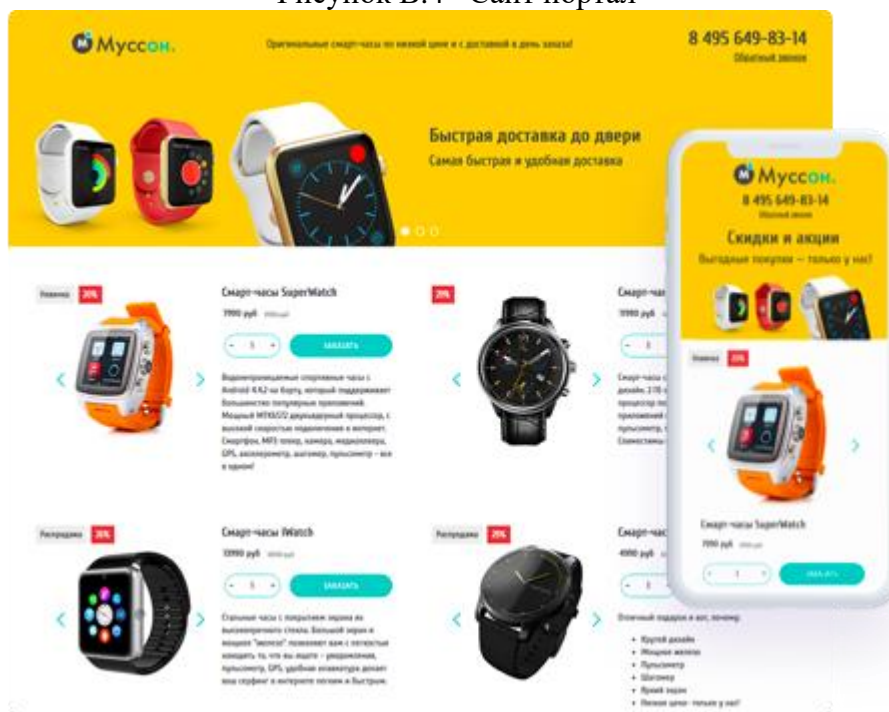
Рисунок В.4 - Сайт-портал

Муссон.

Оригинальные смарт-часы по низкой цене и с доставкой в день заказа!

8 495 649-83-14
Обратный звонок

Быстрая доставка до двери
Самая быстрая и удобная доставка

Новинка 30%

Смарт-часы SuperWatch
7990 руб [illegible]

- 1 +
ЗАКАЗАТЬ

Водонепроницаемые спортивные часы с Android 4.4.2 на борту, который поддерживает большинство популярных приложений. Мощный MTK6572 двухъядерный процессор, с высокой скоростью подключения к интернет. Смартфон, MP3 плеер, камера, медиаплеер, GPS, акселерометр, шагомер, пульсометр – все в одном!

20%

Смарт-час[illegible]
11990 руб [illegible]

- 1 +

Смарт-ч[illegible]
дисплей 2.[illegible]
процессор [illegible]
приложени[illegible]
пульсометр, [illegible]
Совместимы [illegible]

Распродажа 30%

Смарт-часы iWatch
13990 руб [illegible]

- 1 +
ЗАКАЗАТЬ

Стильные часы с покрытием экрана из высокопрочного стекла. Большой экран и мощное "железо" позволяют вам с легкостью following... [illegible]

Распродажа 20%

Смарт-час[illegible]
4990 руб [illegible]

- 1 +

Отличный подарок и вот, почему:
• Крутой дизайн
• Мощное железо
• Пульсометр
• Шагомер
• Яркий экран
• Низкая цена - только у нас!

Муссон.
8 495 649-83-14
Обратный звонок

Скидки и акции
Выгодные покупки — только у нас!

Новинка 30%

Смарт-часы SuperWatch
7990 руб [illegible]

- 1 +
ЗАКАЗАТЬ